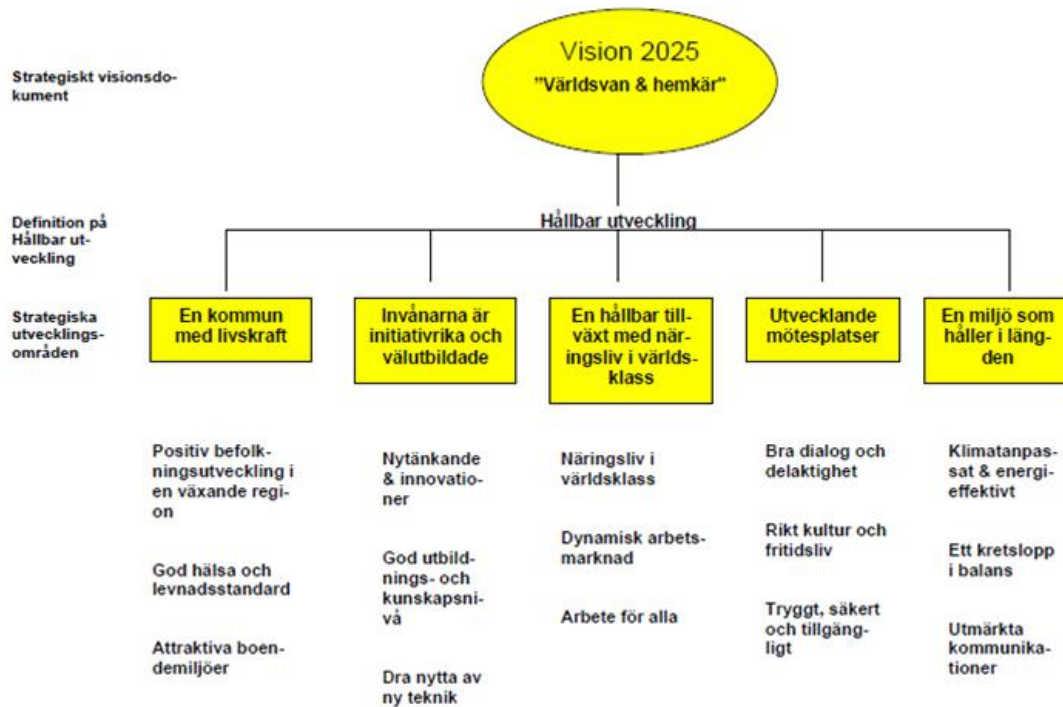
Strategiskt visionsdokument

Vision 2025
"Världsvan & hemkär"

Definition på Hållbar utveckling

Hållbar utveckling

Strategiska utvecklingsområden

En kommun med livskraft

Invånarna är initiativrika och välutbildade

En hållbar tillväxt med näringsliv i världsklass

Utvecklande mötesplatser

En miljö som håller i längden

Positiv befolkningsutveckling i en växande region

God hälsa och levnadsstandard

Attraktiva boendemiljöer

Nytänkande & innovationer

God utbildnings- och kunskapsnivå

Dra nytta av ny teknik

Näringsliv i världsklass

Dynamisk arbetsmarknad

Arbete för alla

Bra dialog och delaktighet

Rikt kultur och fritidsliv

Tryggt, säkert och tillgängligt

Klimatanpassat & energieffektivt

Ett kretslopp i balans

Utmärkta kommunikationer